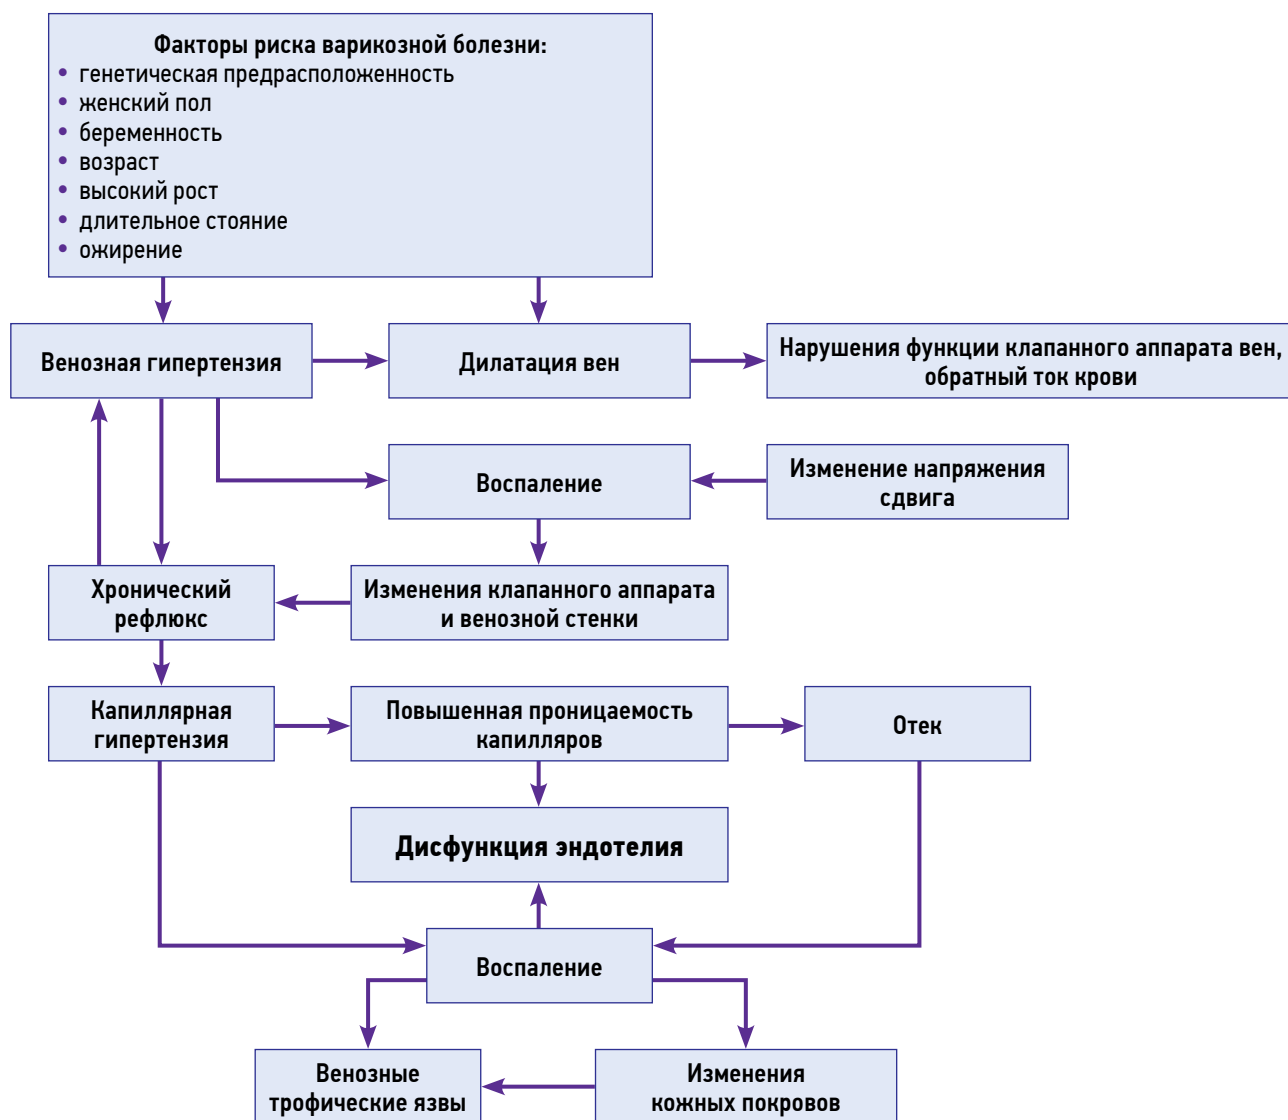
Факторы риска варикозной болезни:
• генетическая предрасположенность
• женский пол
• беременность
• возраст
• высокий рост
• длительное стояние
• ожирение

Венозная гипертензия

Дилатация вен

Нарушения функции клапанного аппарата вен, обратный ток крови

Воспаление

Изменение напряжения сдвига

Хронический рефлюкс

Изменения клапанного аппарата и венозной стенки

Капиллярная гипертензия

Повышенная проницаемость капилляров

Отек

Дисфункция эндотелия

Воспаление

Венозные трофические язвы

Изменения кожных покровов